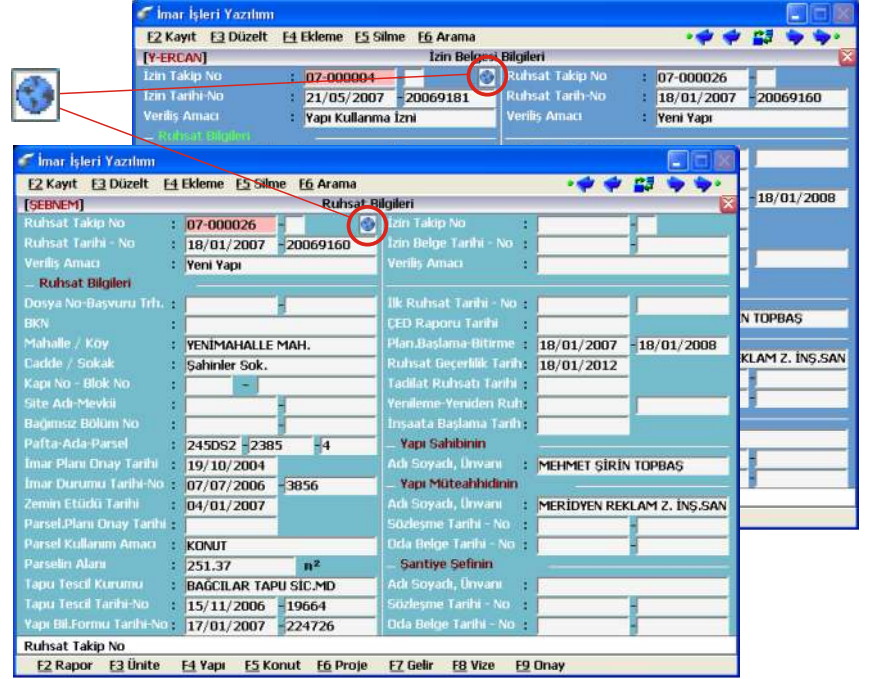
İmar İşleri Yazılım
F2 Kayıt F3 Düzelt F4 Ekleme F5 Silme F6 Arama
[Y-ERCAN] İzin Belgesi Bilgileri
İzin Takip No : 07-000004 -
İzin Tarihi-No : 21/05/2007 -20069181
Veriliş Amacı : Yapı Kullanma İzni
Ruhsat Bilgileri
Ruhsat Takip No : 07-000026 -
Ruhsat Tarih-No : 18/01/2007 -20069160
Veriliş Amacı : Yeni Yapı
18/01/2008
N TOPBAŞ
KLAM Z. İNŞ.SAN

İmar İşleri Yazılım
F2 Kayıt F3 Düzelt F4 Ekleme F5 Silme F6 Arama
[ŞEBNEM] Ruhsat Bilgileri
Ruhsat Takip No : 07-000026 -
Ruhsat Tarihi - No : 18/01/2007 -20069160
Veriliş Amacı : Yeni Yapı
Ruhsat Bilgileri
Dosya No-Başvuru Trh. : -
BKN :
Mahalle / Köy : YENİMAHALLE MAH.
Cadde / Sokak : Şahinler Sok.
Kapı No - Blok No : -
Site Adı-Mevkii : -
Bağımsız Bölüm No : -
Pafta-Ada-Parsel : 245DS2 -2385 -4
İmar Planı Onay Tarihi : 19/10/2004
İmar Durumu Tarihi-No : 07/07/2006 -3856
Zemin Etüdü Tarihi : 04/01/2007
Parsel.Planı Onay Tarihi :
Parsel Kullanım Amacı : KONUT
Parselin Alanı : 251.37 m²
Tapu Tescil Kurumu : BAĞCILAR TAPU SİC.MD
Tapu Tescil Tarihi-No : 15/11/2006 -19664
Yapı Bil.Formu Tarihi-No : 17/01/2007 -224726
İzin Takip No : -
İzin Belge Tarihi - No : -
Veriliş Amacı :
İlk Ruhsat Tarihi - No : -
ÇED Raporu Tarihi :
Plan.Başlama-Bitirme : 18/01/2007 -18/01/2008
Ruhsat Geçerlilik Tarih : 18/01/2012
Tadilat Ruhsatı Tarihi :
Yenileme-Yeniden Ruh : -
İnşaata Başlama Tarih :
Yapı Sahibinin
Adı Soyadı, Ünvanı : MEHMET ŞİRİN TOPBAŞ
Yapı Müteahhidinin
Adı Soyadı, Ünvanı : MERİDYEN REKLAM Z. İNŞ.SAN
Sözleşme Tarihi - No : -
Oda Belge Tarihi - No : -
Şantiye Şefinin
Adı Soyadı, Ünvanı :
Sözleşme Tarihi - No : -
Oda Belge Tarihi - No : -
Ruhsat Takip No
F2 Rapor F3 Ünite F4 Yapı F5 Konut F6 Proje F7 Gelir F8 Vize F9 Onay